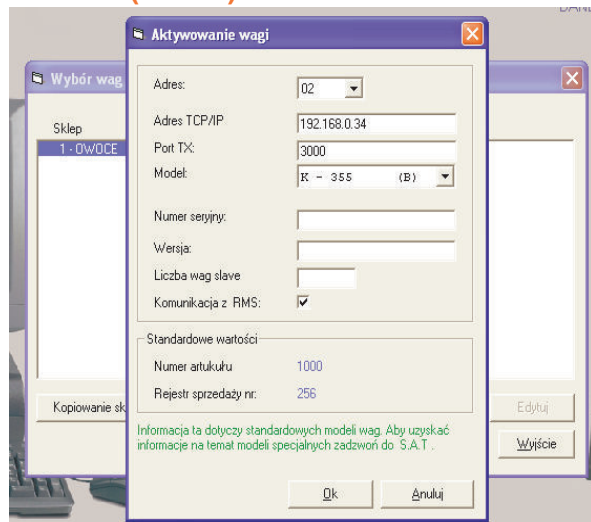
Aktywowanie wagi

Adres: 02

Adres TCP/IP 192.168.0.34

Port TX: 3000

Model: K - 355 (B)

Numer seryjny:

Wersja:

Liczba wag slave

Komunikacja z RMS: ✓

Standardowe wartości

Numer artukułu 1000

Rejestr sprzedaży nr: 256

Informacja ta dotyczy standardowych modeli wag. Aby uzyskać informacje na temat modeli specjalnych zadzwoń do S.A.T .

Ok

Anuluj

Wybór wag

Sklep

1 - OWOCE

Kopiowanie sk

Edytuj

Wyjście